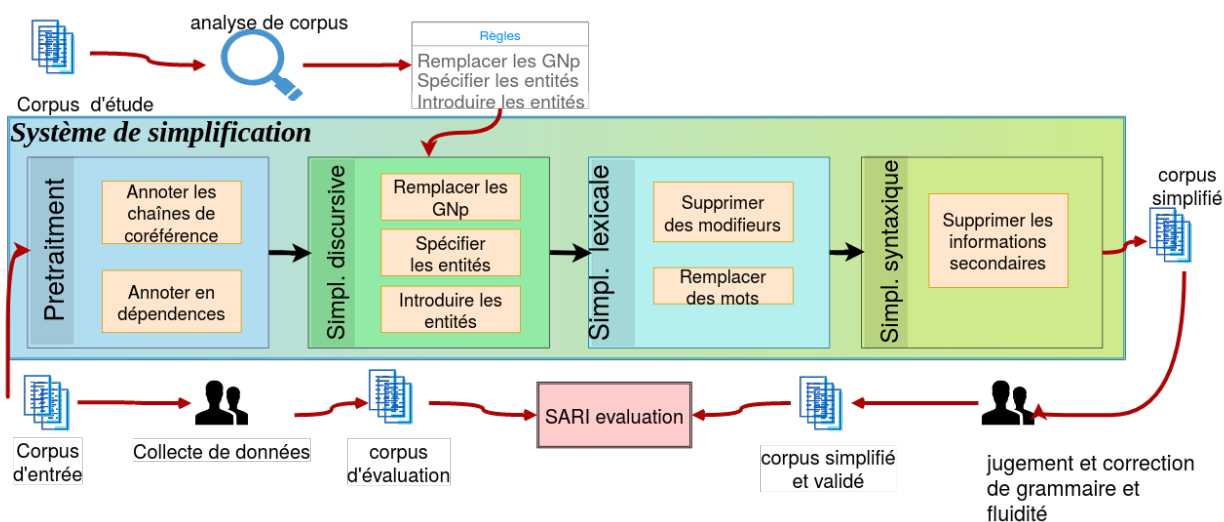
analyse de corpus

Corpus d'étude

Règles
Remplacer les GNp
Spécifier les entités
Introduire les entités

Système de simplification

Pretraitment
Annoter les chaînes de coréférence
Annoter en dépendences

Simpl. discursive
Remplacer les GNp
Spécifier les entités
Introduire les entités

Simpl. lexicale
Supprimer des modifieurs
Remplacer des mots

Simpl. syntaxique
Supprimer les informations secondaires

corpus simplifié

Corpus d'entrée

Collecte de données

corpus d'évaluation

SARI evaluation

corpus simplifié et validé

jugement et correction de grammaire et fluidité